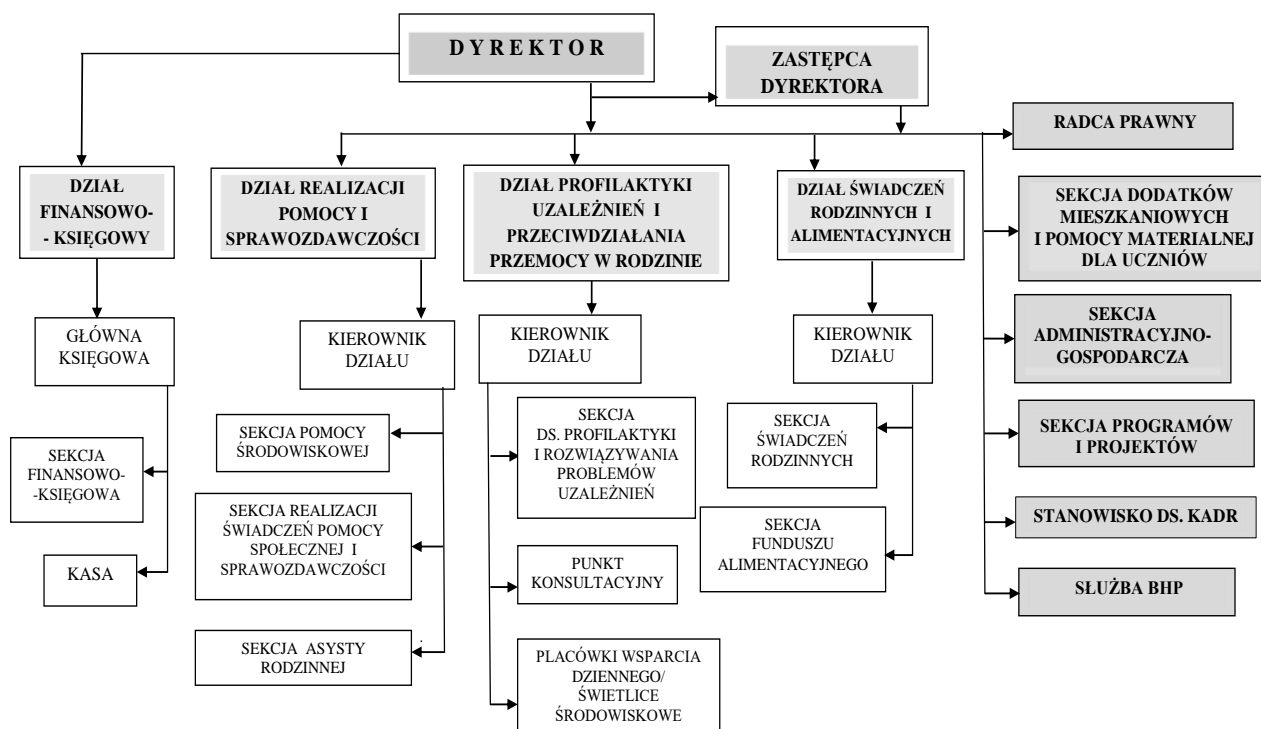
D Y R E K T O R

ZASTĘPCA DYREKTORA

RADCA PRAWNY

DZIAŁ FINANSOWO- - KSIĘGOWY

DZIAŁ REALIZACJI POMOCY I SPRAWOZDAWCZOŚCI

DZIAŁ PROFILAKTYKI UZALEŻNIEŃ I PRZECIWDZIAŁANIA PRZEMOCY W RODZINIE

DZIAŁ ŚWIADCZEŃ RODZINNYCH I ALIMENTACYJNYCH

SEKCJA DODATKÓW MIESZKANIOWYCH I POMOCY MATERIALNEJ DLA UCZNIÓW

GŁÓWNA KSIĘGOWA

KIEROWNIK DZIAŁU

KIEROWNIK DZIAŁU

KIEROWNIK DZIAŁU

SEKCJA ADMINISTRACYJNO-GOSPODARCZA

SEKCJA FINANSOWO- -KSIĘGOWA

KASA

SEKCJA POMOCY ŚRODOWISKOWEJ

SEKCJA REALIZACJI ŚWIADCZEŃ POMOCY SPOŁECZNEJ I SPRAWOZDAWCZOŚCI

SEKCJA ASYSTY RODZINNEJ

SEKCJA DS. PROFILAKTYKI I ROZWIĄZYWANIA PROBLEMÓW UZALEŻNIEŃ

PUNKT KONSULTACYJNY

PLACÓWKI WSPARCIA DZIENNEGO/ ŚWIETLICE ŚRODOWISKOWE

SEKCJA ŚWIADCZEŃ RODZINNYCH

SEKCJA FUNDUSZU ALIMENTACYJNEGO

SEKCJA PROGRAMÓW I PROJEKTÓW

STANOWISKO DS. KADR

SŁUŻBA BHP